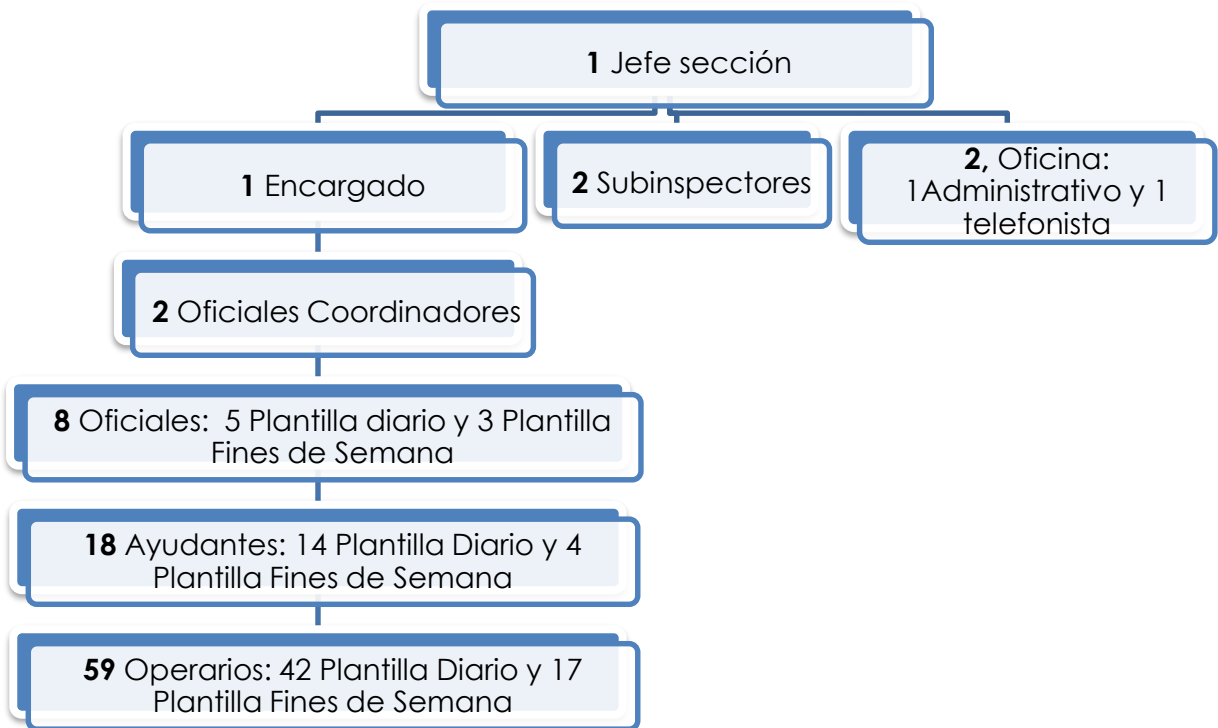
**1** Jefe sección

**1** Encargado

**2** Subinspectores

**2,** Oficina: 1Administrativo y 1 telefonista

**2** Oficiales Coordinadores

**8** Oficiales: 5 Plantilla diario y 3 Plantilla Fines de Semana

**18** Ayudantes: 14 Plantilla Diario y 4 Plantilla Fines de Semana

**59** Operarios: 42 Plantilla Diario y 17 Plantilla Fines de Semana